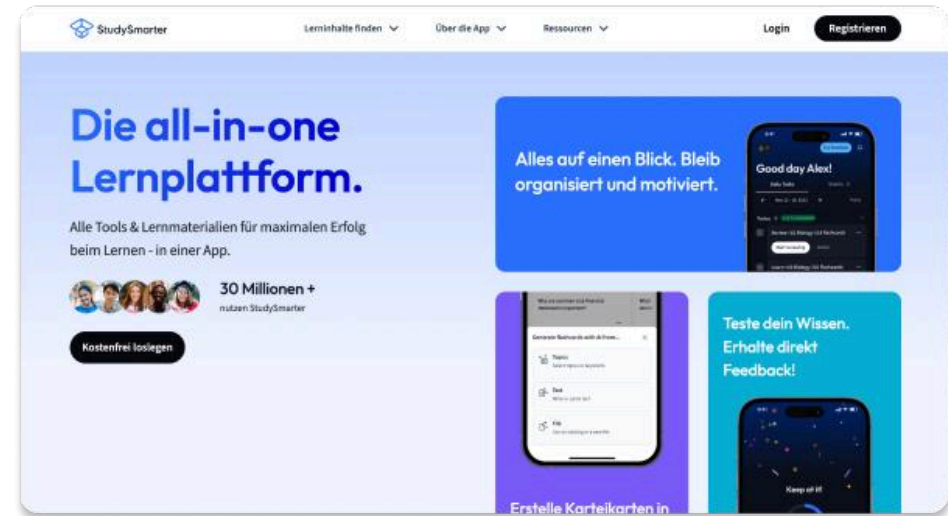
StudySmarter

Lerninhalte finden

Über die App

Ressourcen

Login

Registrieren

Die all-in-one Lernplattform.

Alle Tools & Lernmaterialien für maximalen Erfolg beim Lernen - in einer App.

30 Millionen +

nutzen StudySmarter

Kostenfrei loslegen

Alles auf einen Blick. Bleib organisiert und motiviert.

Good day Alex!

Generate flashcards with AI from...

Topic

Text

File

Teste dein Wissen. Erhalte direkt Feedback!

Keep at it!

Erstelle Karteikarten in